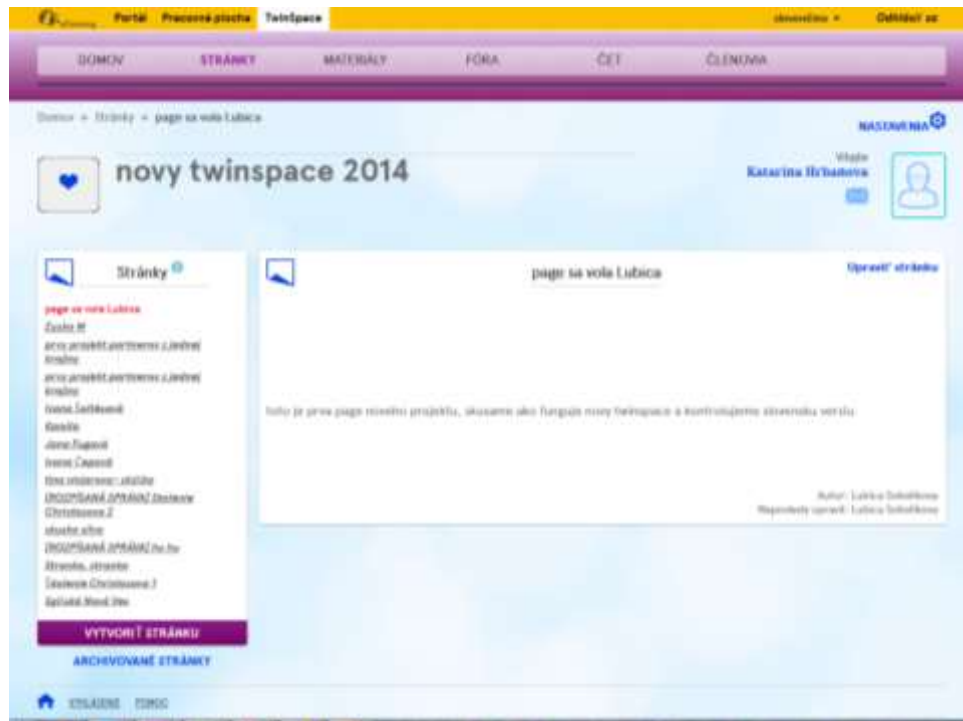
Portál Pracovná plocha TwinSpace slovenčina ▾ Odhlásiť sa

DOMOV STRÁNKY MATERIÁLY FÓRA ČET ČLENOVIA

Domov » Stránky » page sa vola Lubica

NASTAVENIA

novy twinspace 2014

Vitajte
Katarina Hrbanova

Stránky

page sa vola Lubica
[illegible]
prvy projekt partnerov z jednej krajiny
prvy projekt partnerov z jednej krajiny
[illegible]
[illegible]
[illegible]
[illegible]
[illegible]
[ROZPRACOVANÁ STRÁNKA] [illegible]
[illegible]
[ROZPRACOVANÁ STRÁNKA] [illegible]
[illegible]
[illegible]
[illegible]

VYTVORIŤ STRÁNKU

ARCHIVOVANÉ STRÁNKY

page sa vola Lubica

Upraviť stránku

toto je prva page noveho projektu, skusame ako funguje novy twinspace a kontrolujeme slovensku verziu

Autor: Lubica Sokolikova
Naposledy upravil: Lubica Sokolikova

VYHLÁSENIE POMOC